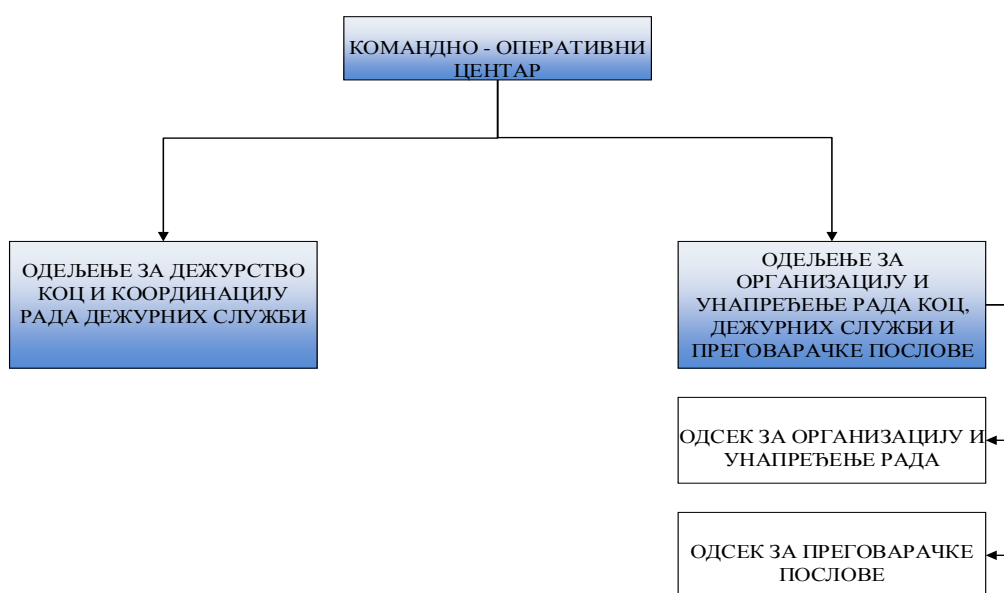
КОМАНДНО - ОПЕРАТИВНИ ЦЕНТАР

ОДЕЉЕЊЕ ЗА ДЕЖУРСТВО КОЦ И КООРДИНАЦИЈУ РАДА ДЕЖУРНИХ СЛУЖБИ

ОДЕЉЕЊЕ ЗА ОРГАНИЗАЦИЈУ И УНАПРЕЂЕЊЕ РАДА КОЦ, ДЕЖУРНИХ СЛУЖБИ И ПРЕГОВАРАЧКЕ ПОСЛОВЕ

ОДСЕК ЗА ОРГАНИЗАЦИЈУ И УНАПРЕЂЕЊЕ РАДА

ОДСЕК ЗА ПРЕГОВАРАЧКЕ ПОСЛОВЕ